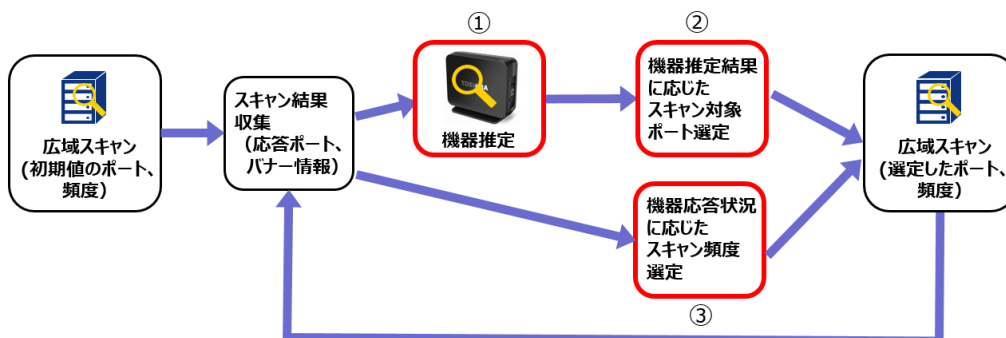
広域スキャン（初期値のポート、頻度）

スキャン結果収集（応答ポート、バナー情報）

①

TOSHIBA

機器推定

②

機器推定結果に応じたスキャン対象ポート選定

機器応答状況に応じたスキャン頻度選定

③

広域スキャン（選定したポート、頻度）